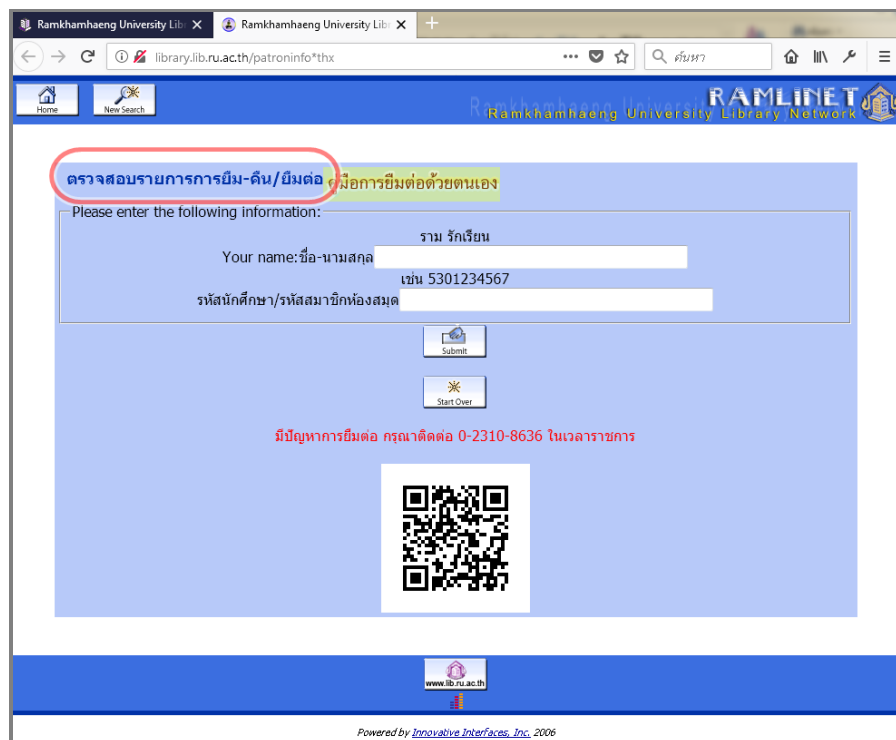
Ramkhamhaeng University Lib ×
Ramkhamhaeng University Lib ×
+

library.lib.ru.ac.th/patroninfo*thx
ค้นหา

Home
New Search

Ramkhamhaeng University
RAMLINET
Ramkhamhaeng University Library Network

ตรวจสอบรายการการยืม-คืน/ยืมต่อ
คู่มือการยืมต่อด้วยตนเอง

Please enter the following information:
ราม รักเรียน
Your name:ชื่อ-นามสกุล
เช่น 5301234567
รหัสนักศึกษา/รหัสสมาชิกห้องสมุด

Submit

Start Over

มีปัญหาการยืมต่อ กรุณาติดต่อ 0-2310-8636 ในเวลาราชการ

www.lib.ru.ac.th

Powered by Innovative Interfaces, Inc. 2006